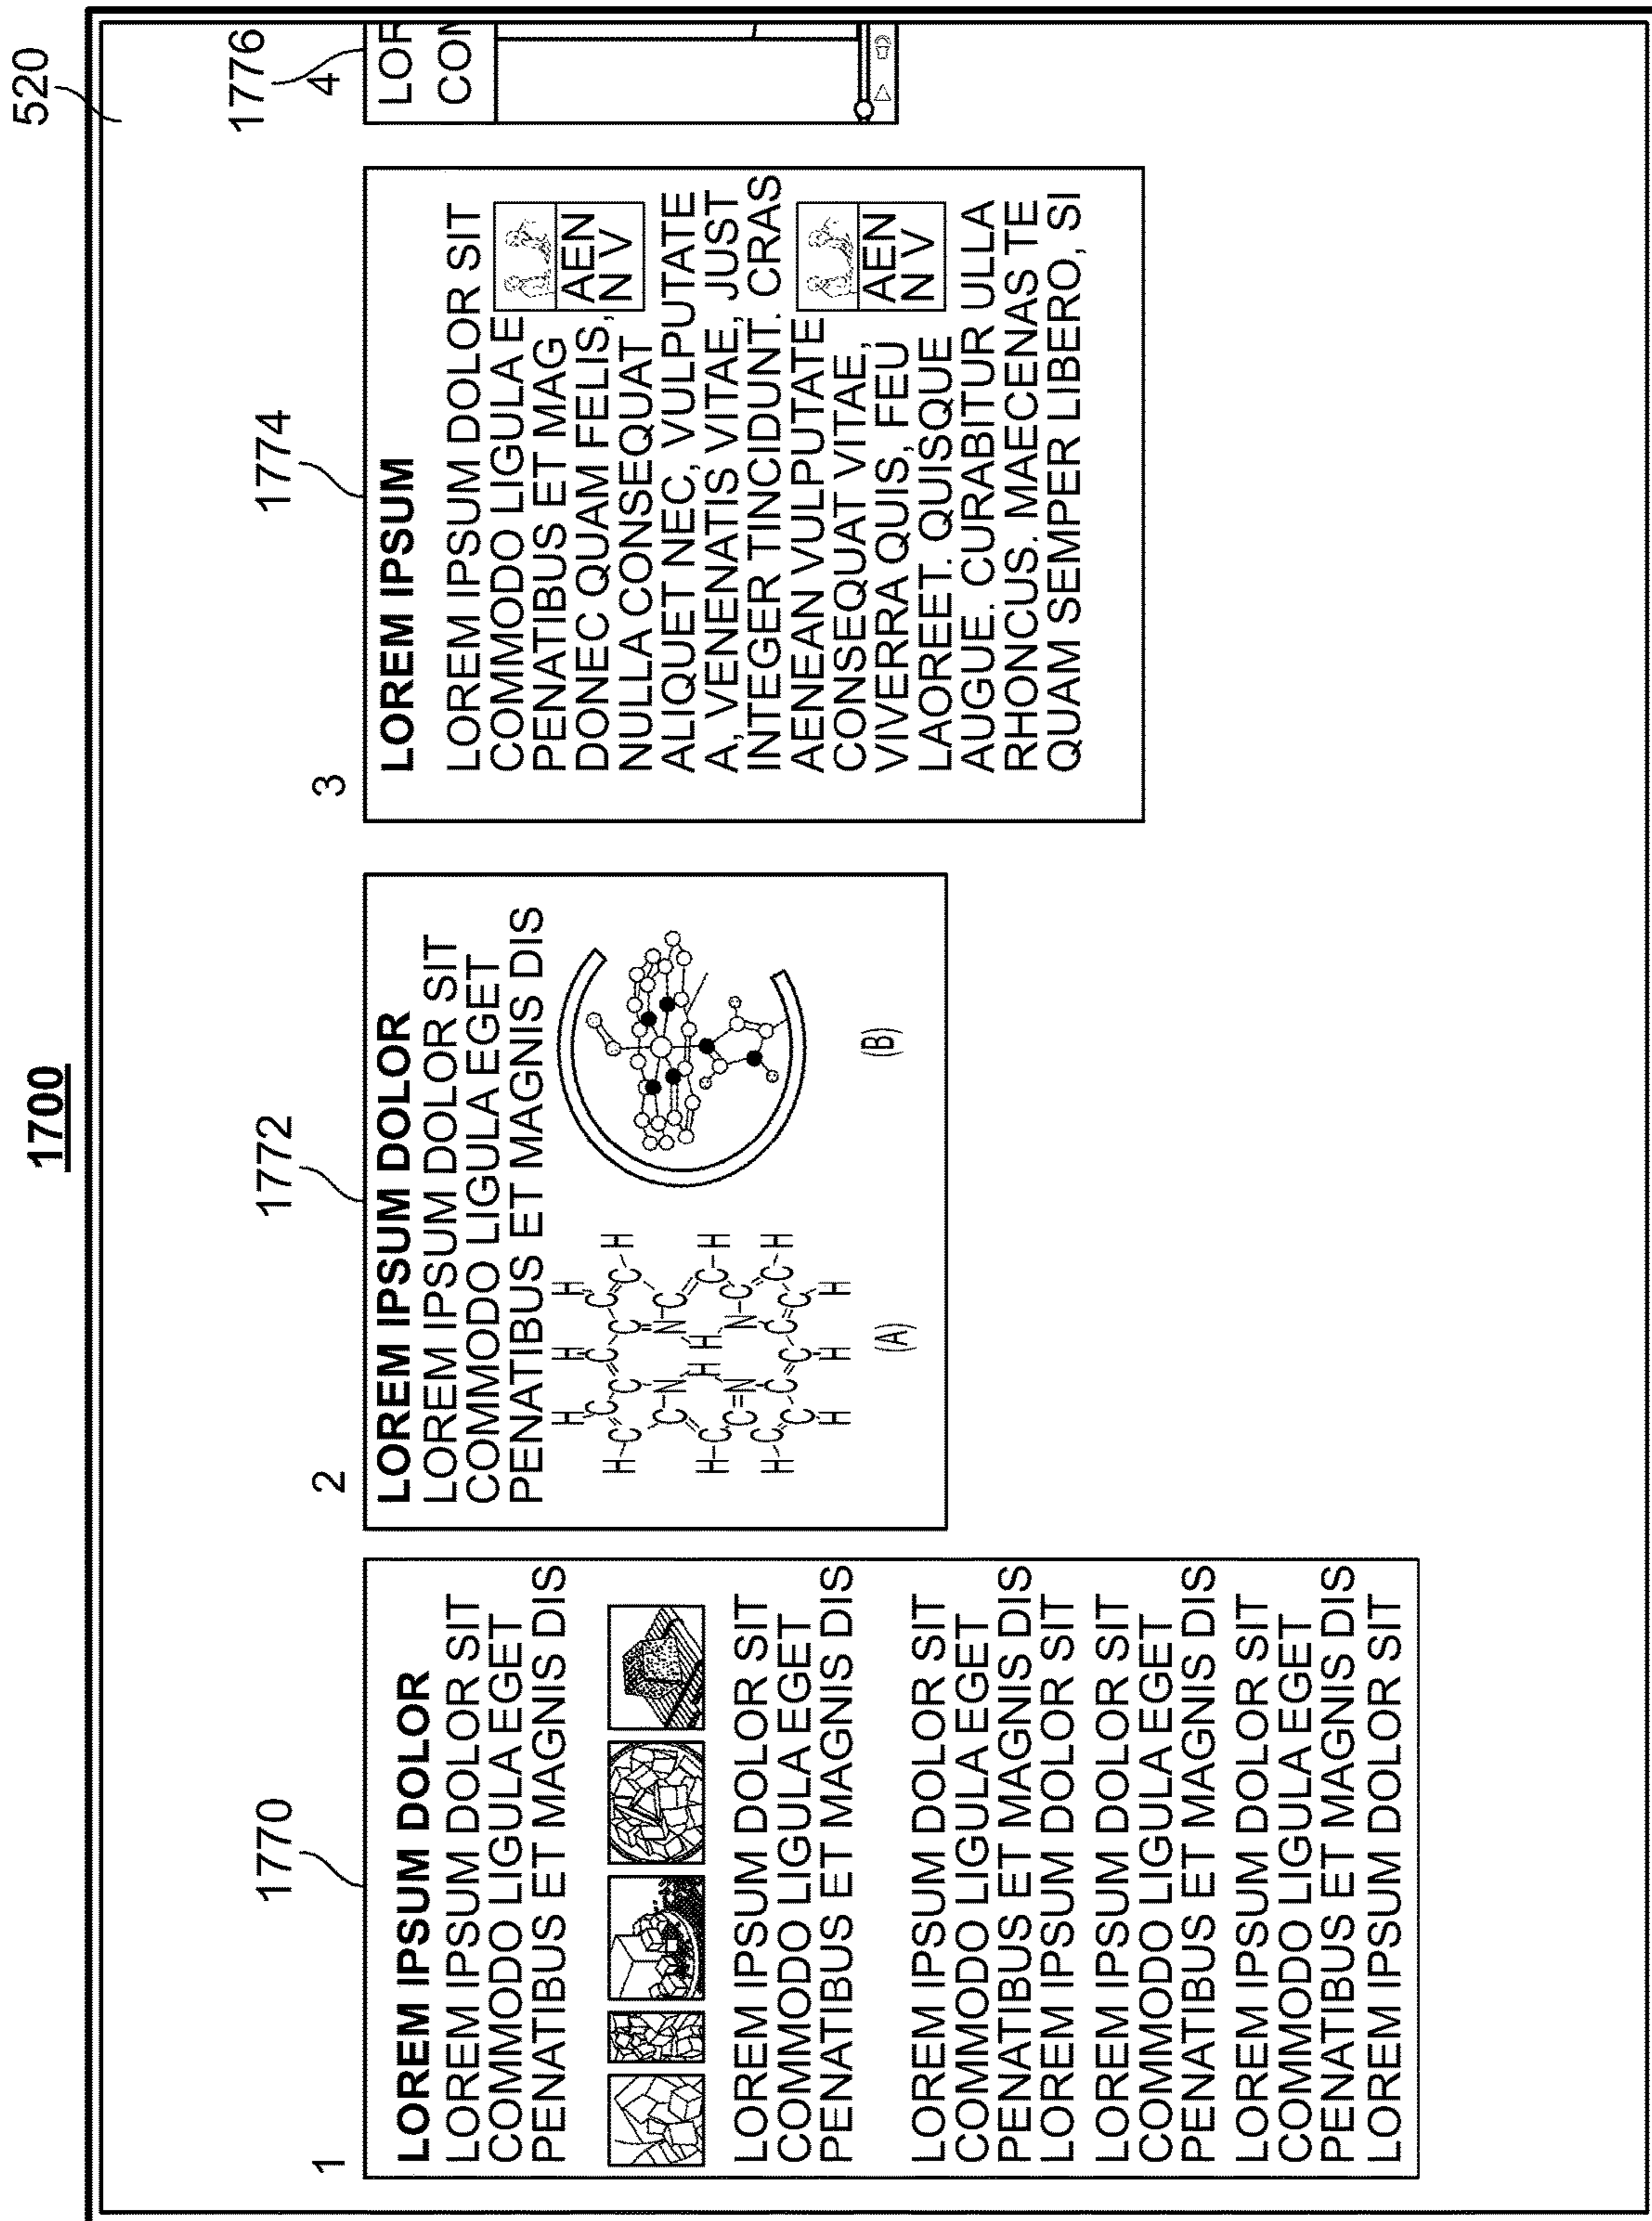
1700

520

1770

1

**LOREM IPSUM DOLOR**
LOREM IPSUM DOLOR SIT COMMODO LIGULA EGET PENATIBUS ET MAGNIS DIS

LOREM IPSUM DOLOR SIT COMMODO LIGULA EGET PENATIBUS ET MAGNIS DIS

LOREM IPSUM DOLOR SIT COMMODO LIGULA EGET PENATIBUS ET MAGNIS DIS LOREM IPSUM DOLOR SIT

LOREM IPSUM DOLOR SIT COMMODO LIGULA EGET PENATIBUS ET MAGNIS DIS

LOREM IPSUM DOLOR SIT COMMODO LIGULA EGET PENATIBUS ET MAGNIS DIS LOREM IPSUM DOLOR SIT

1772

2

**LOREM IPSUM DOLOR**
LOREM IPSUM DOLOR SIT COMMODO LIGULA EGET PENATIBUS ET MAGNIS DIS

(A)

(B)

1774

3

**LOREM IPSUM**
LOREM IPSUM DOLOR SIT COMMODO LIGULA E PENATIBUS ET MAG DONEC QUAM FELIS, NULLA CONSEQUAT ALIQUET NEC, VULPUTATE A, VENENATIS VITAE, JUST INTEGER TINCIDUNT. CRAS AENEAN VULPUTATE CONSEQUAT VITAE, VIVERRA QUIS, FEU LAOREET. QUISQUE AUGUE. CURABITUR ULLA RHONCUS. MAECENAS TE QUAM SEMPER LIBERO, SI

AEN
N V

AEN
N V

1776

4

LOR
CON